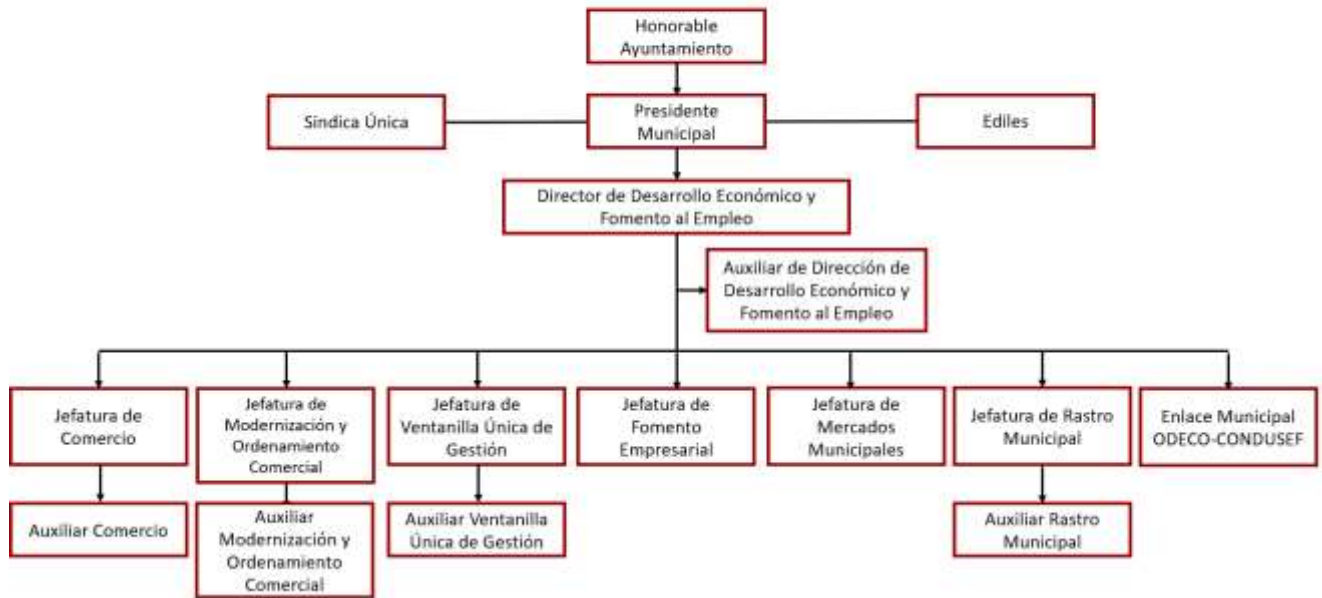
Honorable Ayuntamiento

Síndica Única

Presidente Municipal

Ediles

Director de Desarrollo Económico y Fomento al Empleo

Auxiliar de Dirección de Desarrollo Económico y Fomento al Empleo

Jefatura de Comercio

Jefatura de Modernización y Ordenamiento Comercial

Jefatura de Ventanilla Única de Gestión

Jefatura de Fomento Empresarial

Jefatura de Mercados Municipales

Jefatura de Rastro Municipal

Enlace Municipal ODECO-CONDUSEF

Auxiliar Comercio

Auxiliar Modernización y Ordenamiento Comercial

Auxiliar Ventanilla Única de Gestión

Auxiliar Rastro Municipal